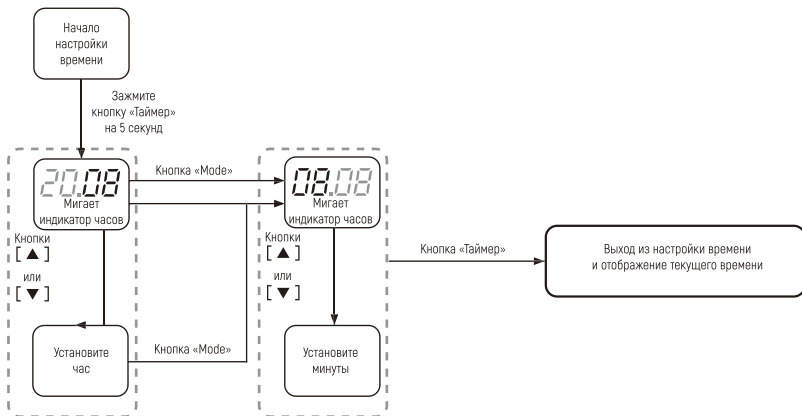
Начало настройки времени

Зажмите кнопку «Таймер» на 5 секунд

20.08
Мигает индикатор часов

Кнопка «Mode»

08.08
Мигает индикатор часов

Кнопки
[ ▲ ]
или
[ ▼ ]

Кнопки
[ ▲ ]
или
[ ▼ ]

Кнопка «Таймер»

Выход из настройки времени и отображение текущего времени

Установите час

Кнопка «Mode»

Установите минуты